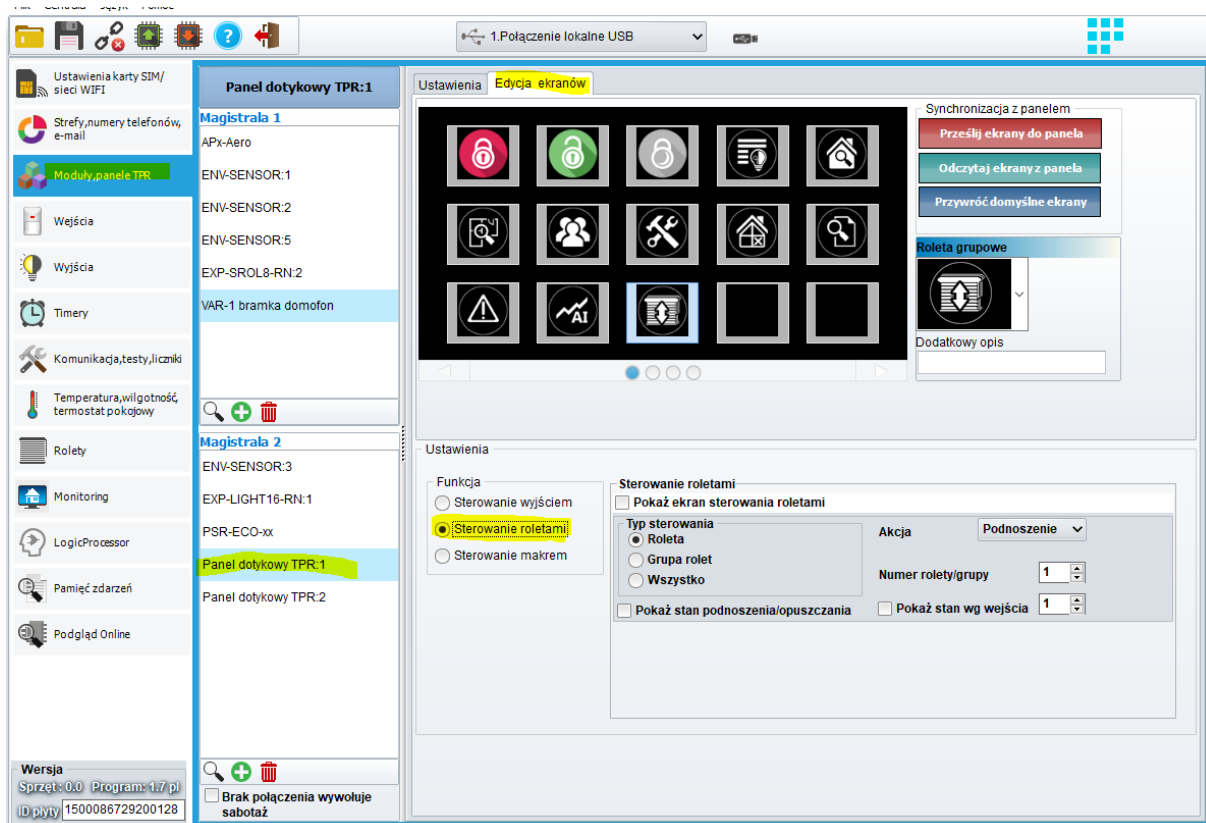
1.Połączenie lokalne USB

Ustawienia karty SIM/ sieci WIFI
Strefy,numery telefonów, e-mail
Moduły,panele TPR
Wejścia
Wyjścia
Timery
Komunikacja,testy,liczniki
Temperatura,wilgotność, termostat pokojowy
Rolety
Monitoring
LogicProcessor
Pamięć zdarzeń
Podgląd Online

Wersja
Sprzęt : 0.0 Program: 1.7 pl
ID płyty 1500086729200128

Panel dotykowy TPR:1
Magistrala 1
APx-Aero
ENV-SENSOR:1
ENV-SENSOR:2
ENV-SENSOR:5
EXP-SROL8-RN:2
VAR-1 bramka domofon

Magistrala 2
ENV-SENSOR:3
EXP-LIGHT16-RN:1
PSR-ECO-xx
Panel dotykowy TPR:1
Panel dotykowy TPR:2

Brak połączenia wywołuje sabotaż

Ustawienia
Edycja ekranów

Synchronizacja z panelem
Prześlij ekrany do panela
Odczytaj ekrany z panela
Przywróć domyślne ekrany

Roleta grupowe
Dodatkowy opis

Ustawienia
Funkcja
Sterowanie wyjściem
Sterowanie roletami
Sterowanie makrem

Sterowanie roletami
Pokaż ekran sterowania roletami
Typ sterowania
Roleta
Grupa rolet
Wszystko
Akcja
Podnoszenie
Numer rolety/grupy
1
Pokaż stan podnoszenia/opuszczania
Pokaż stan wg wejścia
1